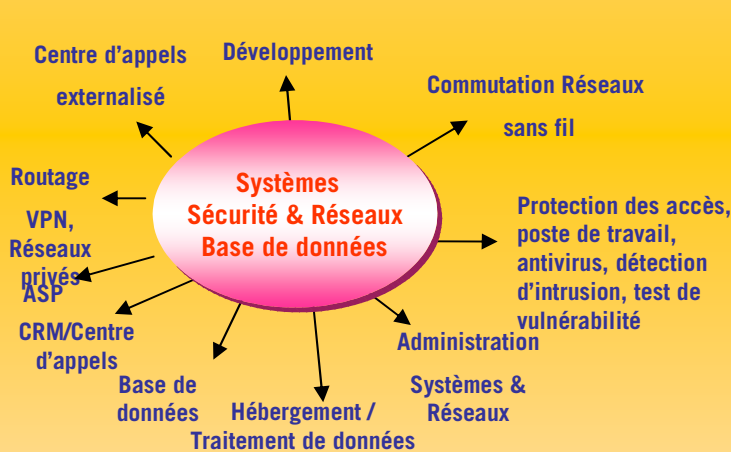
Systèmes
Sécurité & Réseaux
Base de données

Développement

Centre d'appels
externalisé

Commutation Réseaux
sans fil

Routage

VPN,
Réseaux
privés

ASP

Protection des accès, poste de travail, antivirus, détection d'intrusion, test de vulnérabilité

CRM/Centre
d'appels

Administration
Systèmes &
Réseaux

Base de
données

Hébergement /
Traitement de données